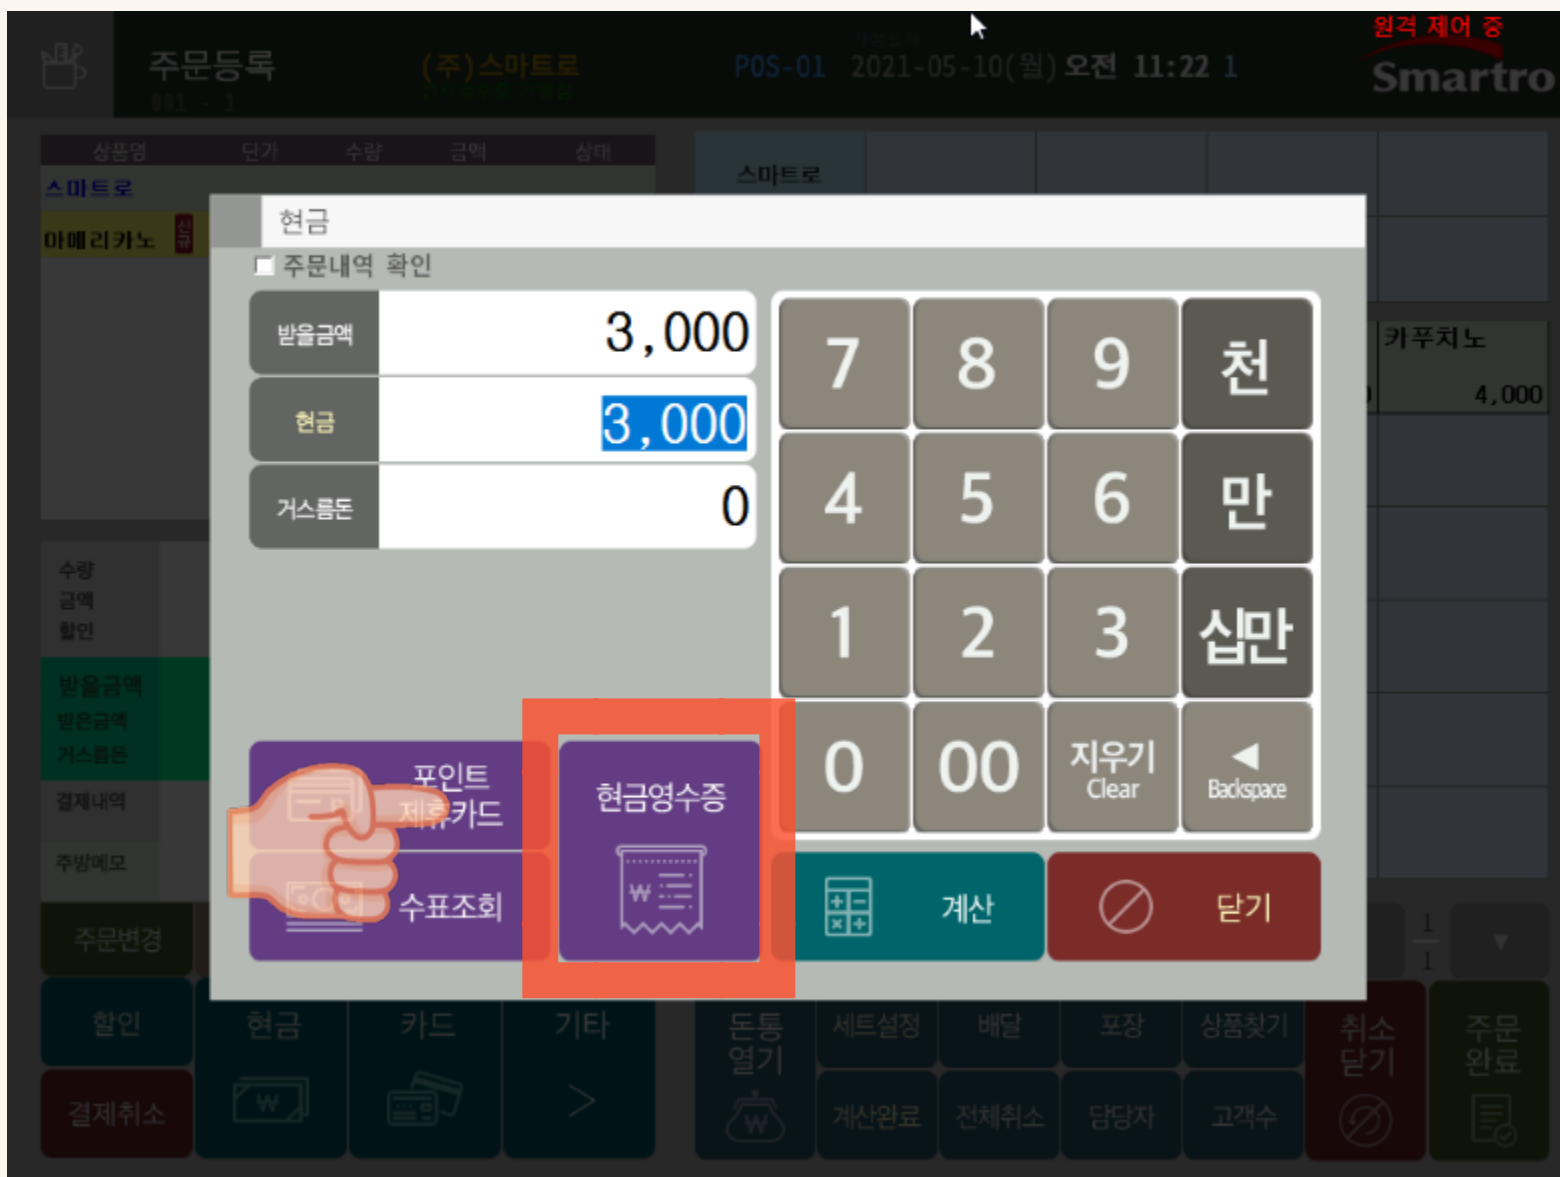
원격 제어 중
Smartro
주문등록
(주)스마트로
POS-01 2021-05-10(월) 오전 11:22 1

상품명 단가 수량 금액 상태
스마트로
아메리카노

스마트로
카푸치노
4,000

현금
주문내역 확인

| 받을금액 | 3,000 |
|---|---|
| 현금 | 3,000 |
| 거스름돈 | 0 |

7 8 9 천
4 5 6 만
1 2 3 십만
0 00 지우기 Clear Backspace

포인트 제휴카드
수표조회
현금영수증
계산
닫기

수량
금액
할인
받을금액
받은금액
거스름돈
결제내역
주방메모
주문변경
할인
현금
카드
기타
결제취소
돈통 열기
세트설정
배달
포장
상품찾기
취소 닫기
주문 완료
계산완료
전체취소
담당자
고객수
1
1